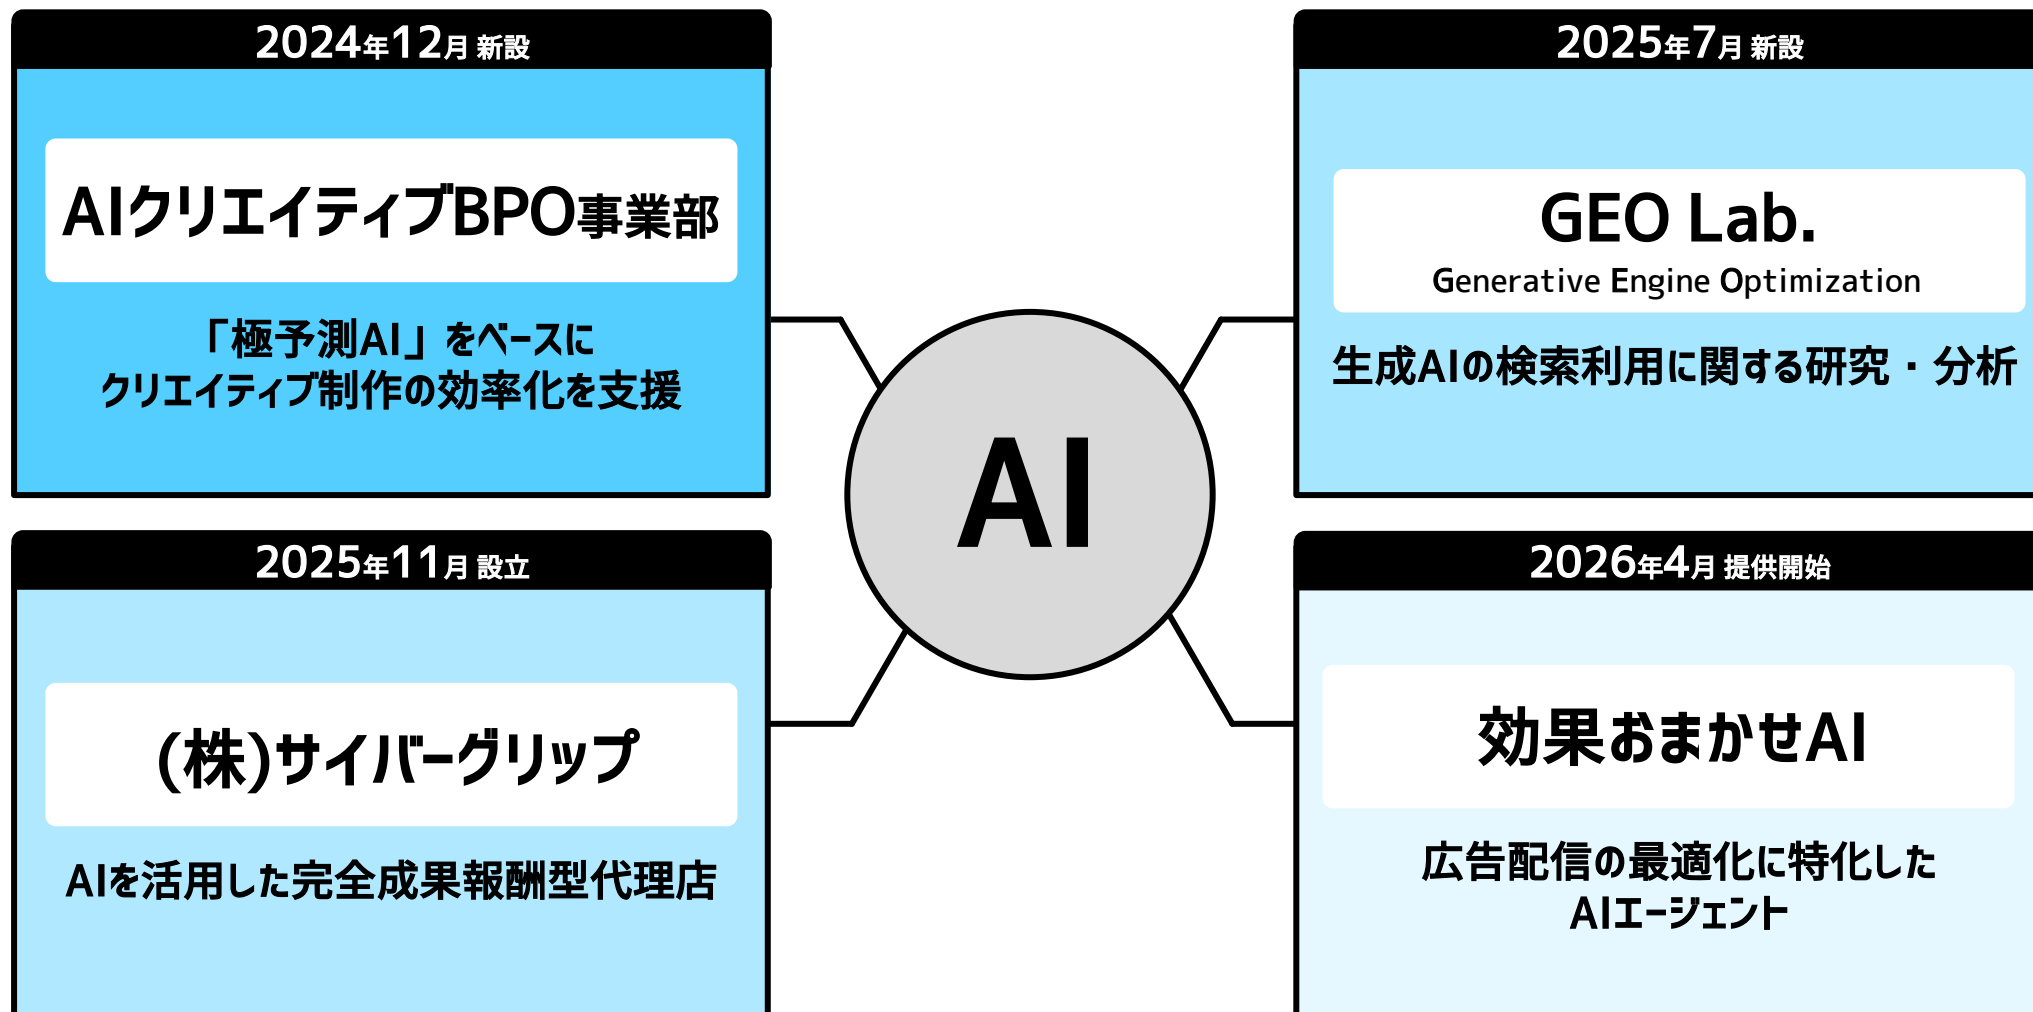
2024年12月 新設

AIクリエイティブBPO事業部

「極予測AI」をベースに
クリエイティブ制作の効率化を支援

2025年7月 新設

GEO Lab.
Generative Engine Optimization

生成AIの検索利用に関する研究・分析

AI

2025年11月 設立

(株)サイバーグリップ

AIを活用した完全成果報酬型代理店

2026年4月 提供開始

効果おまかせAI

広告配信の最適化に特化した
AIエージェント